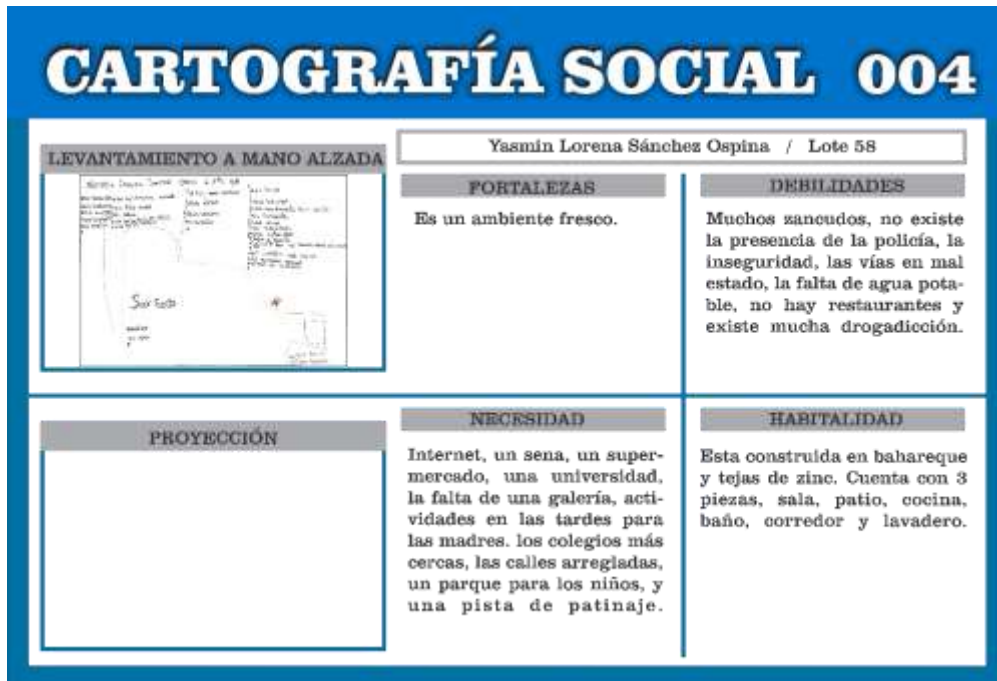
CARTOGRAFÍA SOCIAL 004

LEVANTAMIENTO A MANO ALZADA

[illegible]

Yasmin Lorena Sánchez Ospina / Lote 58

FORTALEZAS

Es un ambiente fresco.

DEBILIDADES

Muchos zancudos, no existe la presencia de la policía, la inseguridad, las vías en mal estado, la falta de agua potable, no hay restaurantes y existe mucha drogadicción.

PROYECCIÓN

NECESIDAD

Internet, un sena, un supermercado, una universidad, la falta de una galería, actividades en las tardes para las madres. los colegios más cercas, las calles arregladas, un parque para los niños, y una pista de patinaje.

HABITALIDAD

Esta construida en bahareque y tejas de zinc. Cuenta con 3 piezas, sala, patio, cocina, baño, corredor y lavadero.